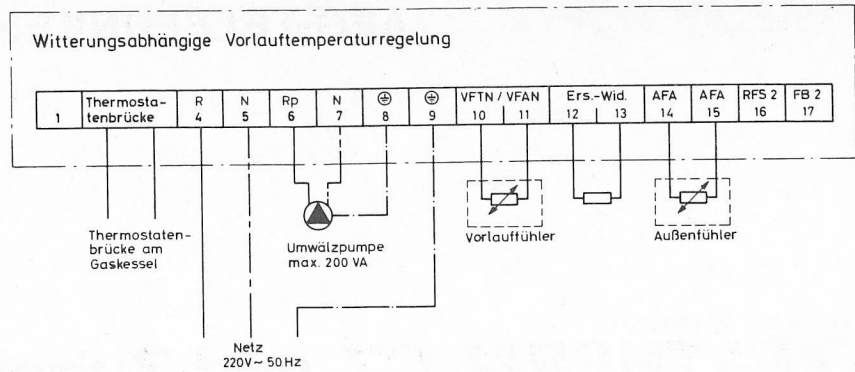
Witterungsabhängige Vorlauftemperaturregelung

| 1 | Thermostatenbrücke | R 4 | N 5 | Rp 6 | N 7 | ⊕ 8 | ⊕ 9 | VFTN / VFAN 10 | 11 | Ers.-Wid. 12 | 13 | AFA 14 | AFA 15 | RFS 2 16 | FB 2 17 |
|---|---|---|---|---|---|---|---|---|---|---|---|---|---|---|---|

Thermostatenbrücke am Gaskessel

Umwälzpumpe max. 200 VA

Vorlauffühler

Außenfühler

Netz 220V~ 50Hz